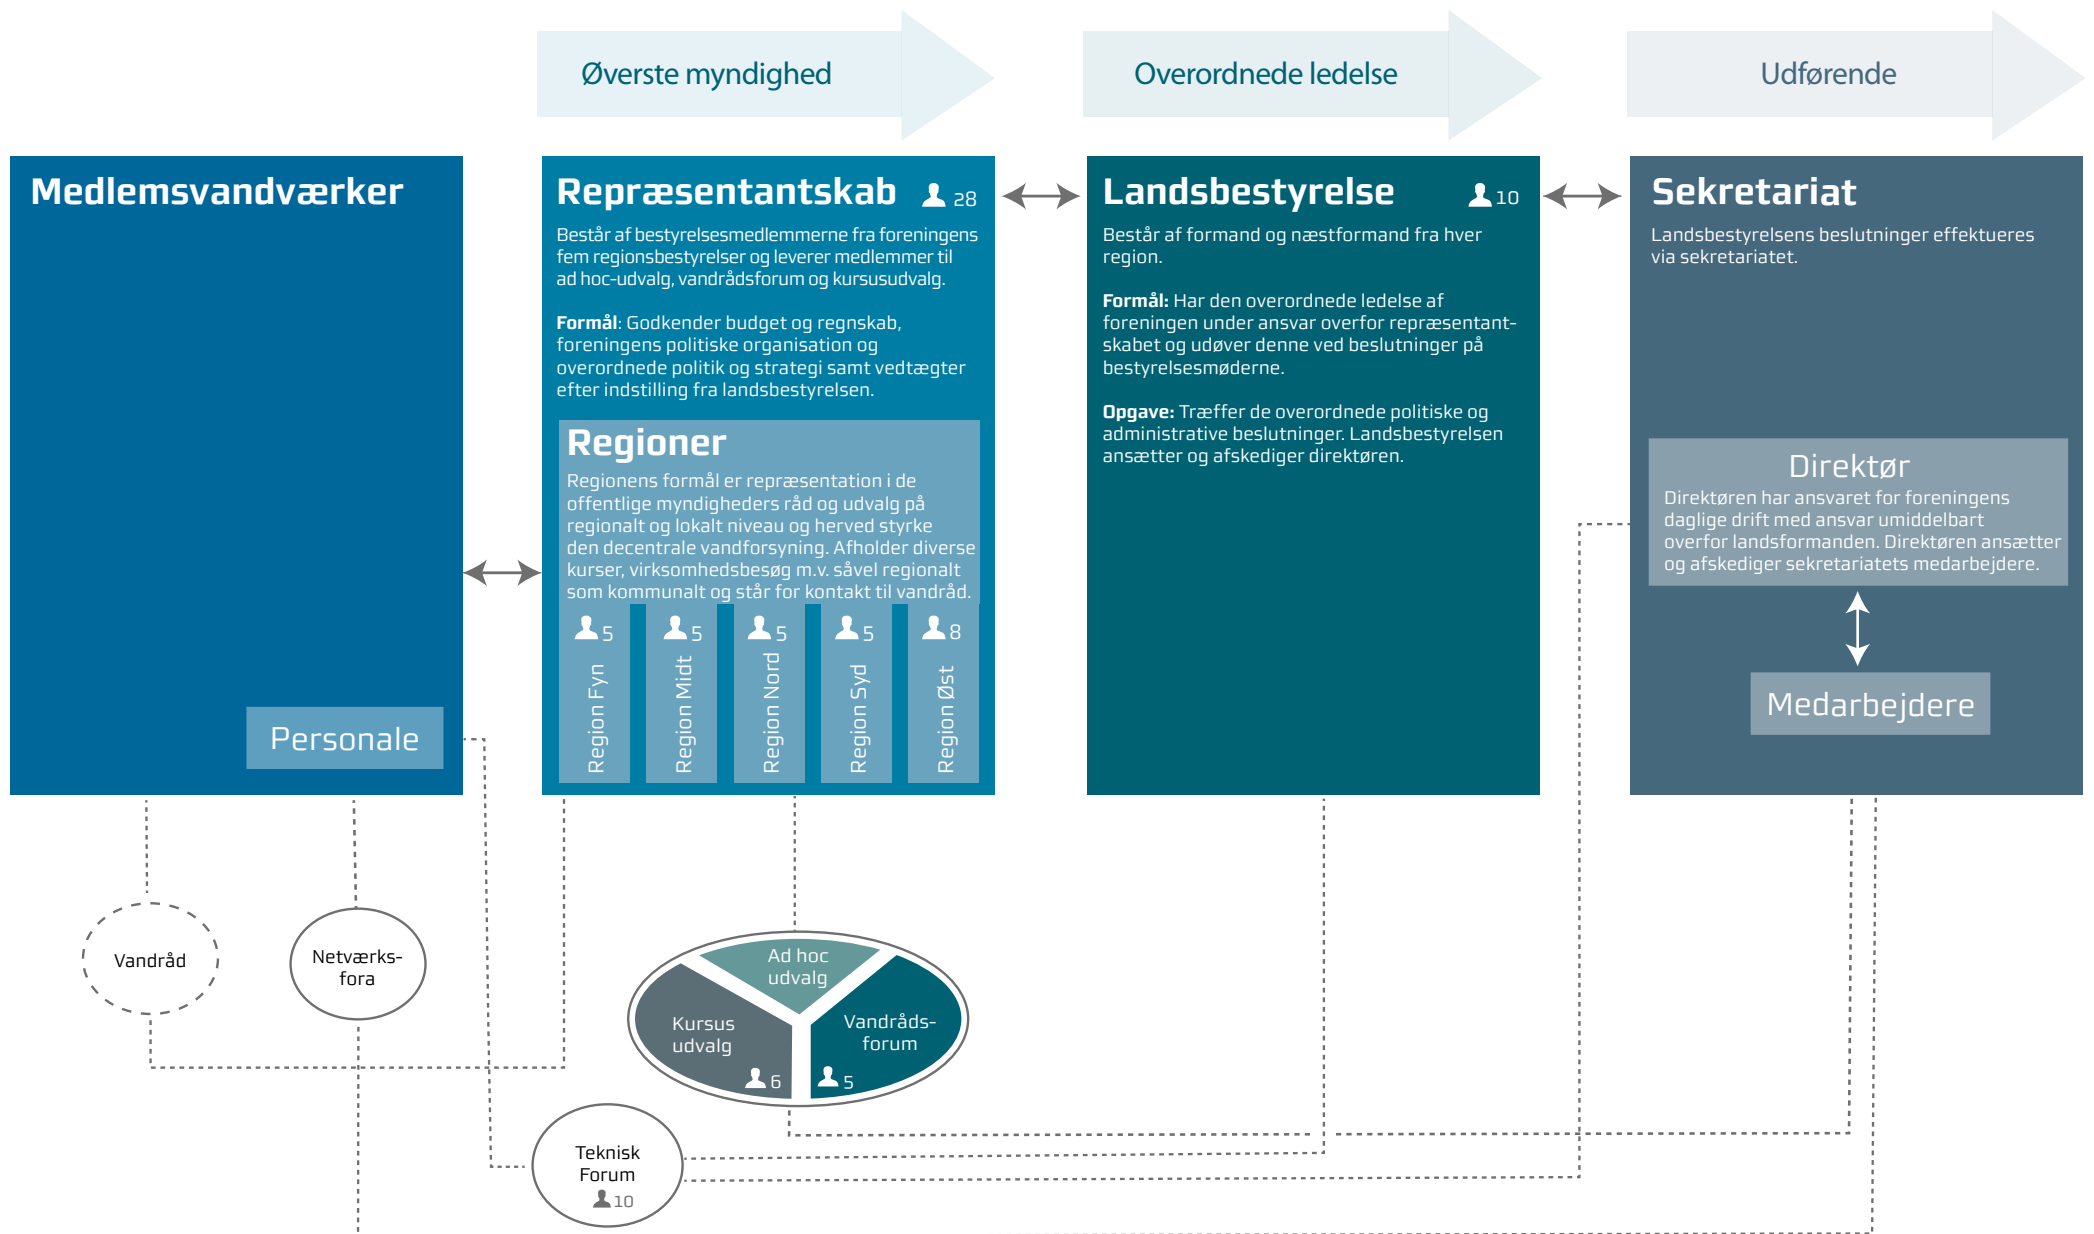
Øverste myndighed

Overordnede ledelse

Udførende

Medlemsvandværker

Personale

Repræsentantskab 28

Består af bestyrelsesmedlemmerne fra foreningens fem regionsbestyrelser og leverer medlemmer til ad hoc-udvalg, vandrådsforum og kursusudvalg.

**Formål**: Godkender budget og regnskab, foreningens politiske organisation og overordnede politik og strategi samt vedtægter efter indstilling fra landsbestyrelsen.

Regioner

Regionens formål er repræsentation i de offentlige myndigheders råd og udvalg på regionalt og lokalt niveau og herved styrke den decentrale vandforsyning. Afholder diverse kurser, virksomhedsbesøg m.v. såvel regionalt som kommunalt og står for kontakt til vandråd.

5 Region Fyn

5 Region Midt

5 Region Nord

5 Region Syd

8 Region Øst

Landsbestyrelse 10

Består af formand og næstformand fra hver region.

**Formål:** Har den overordnede ledelse af foreningen under ansvar overfor repræsentantskabet og udøver denne ved beslutninger på bestyrelsesmøderne.

**Opgave:** Træffer de overordnede politiske og administrative beslutninger. Landsbestyrelsen ansætter og afskediger direktøren.

Sekretariat

Landsbestyrelsens beslutninger effektueres via sekretariatet.

Direktør

Direktøren har ansvaret for foreningens daglige drift med ansvar umiddelbart overfor landsformanden. Direktøren ansætter og afskediger sekretariatets medarbejdere.

Medarbejdere

Vandråd

Netværks-fora

Ad hoc udvalg

Kursus udvalg 6

Vandråds-forum 5

Teknisk Forum 10